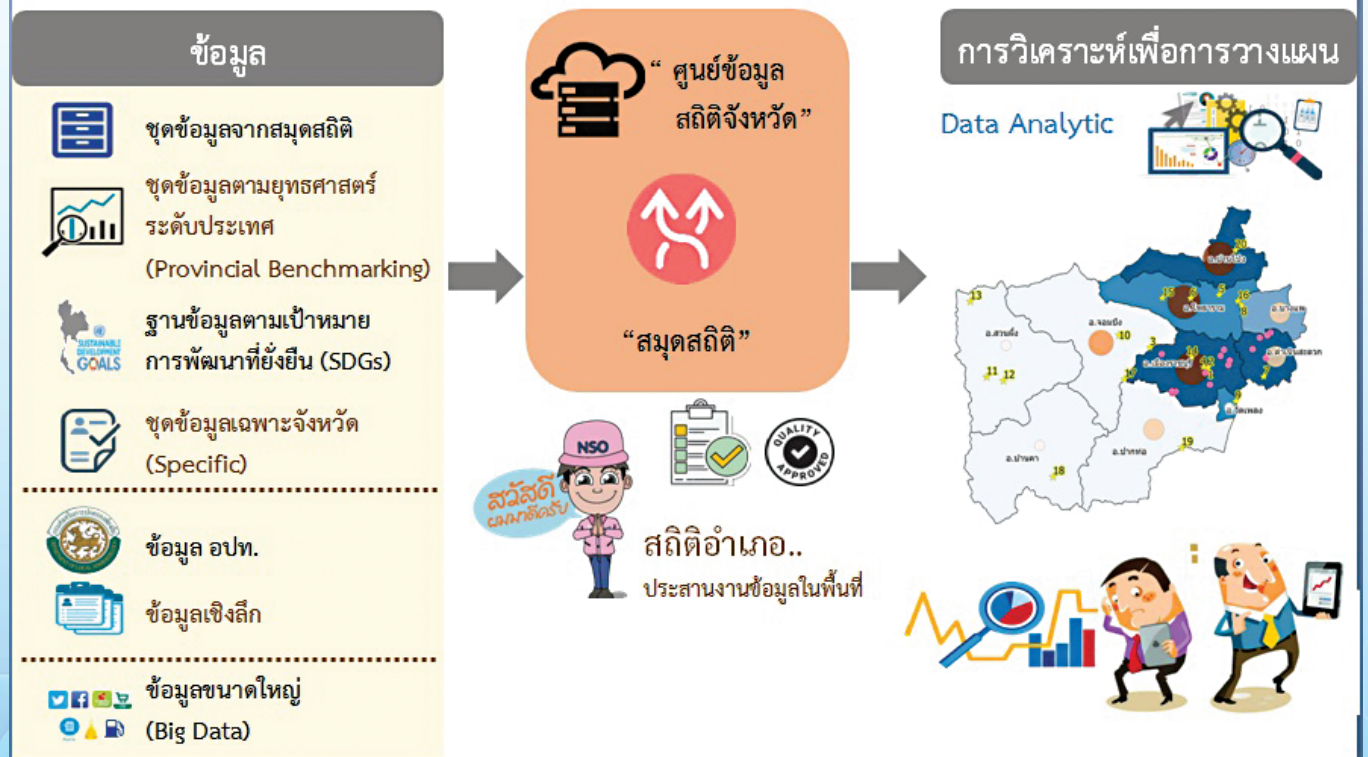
ข้อมูล

ชุดข้อมูลจากสมุดสถิติ

ชุดข้อมูลตามยุทธศาสตร์ระดับประเทศ (Provincial Benchmarking)

ฐานข้อมูลตามเป้าหมายการพัฒนาที่ยั่งยืน (SDGs)

SUSTAINABLE DEVELOPMENT GOALS

ชุดข้อมูลเฉพาะจังหวัด (Specific)

ข้อมูล อปท.

ข้อมูลเชิงลึก

ข้อมูลขนาดใหญ่ (Big Data)

“ ศูนย์ข้อมูลสถิติจังหวัด”

“สมุดสถิติ”

NSO

สวัสดีผมมาแล้วครับ

QUALITY APPROVED

สถิติอำเภอ..

ประสานงานข้อมูลในพื้นที่

การวิเคราะห์เพื่อการวางแผน

Data Analytic

13

อ.สวนผึ้ง

อ.จอมบึง

10

11 12

3

14

15

16

20

18

19

9

อ.บ้านคา

อ.ปากท่อ

อ.วัดเพลง

อ.บางแพ

อ.ดำเนินสะดวก

อ.เมืองราชบุรี

อ.บ้านโป่ง

อ.โพธาราม